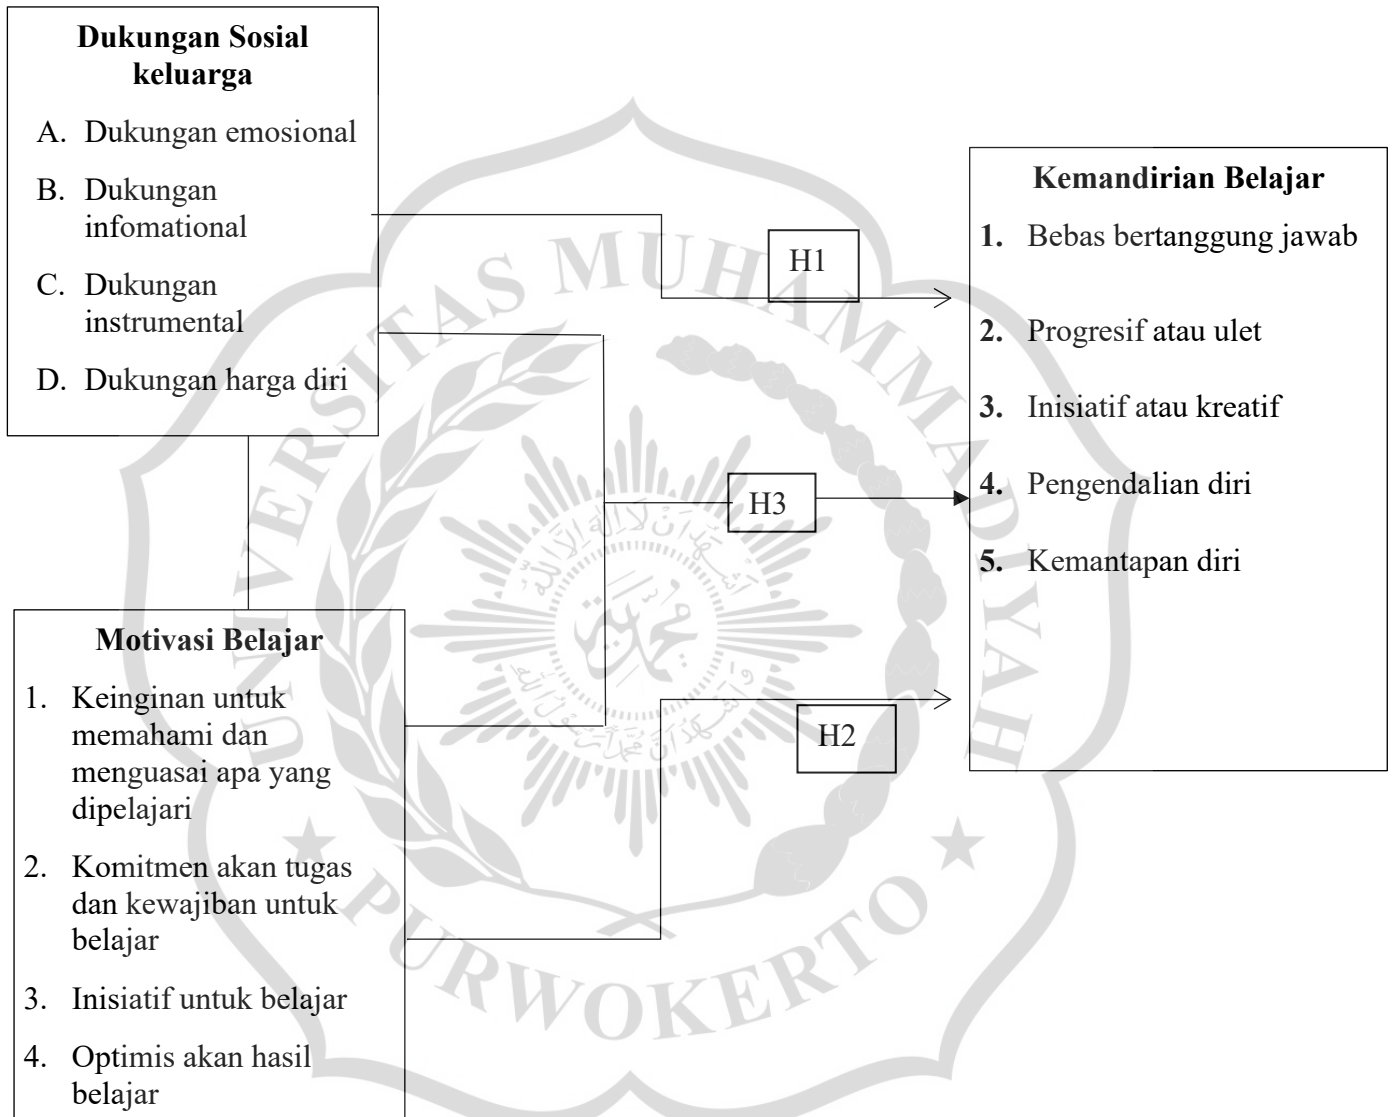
**Dukungan Sosial keluarga**

A. Dukungan emosional
B. Dukungan infomational
C. Dukungan instrumental
D. Dukungan harga diri

H1

H3

H2

**Kemandirian Belajar**

**1.** Bebas bertanggung jawab
**2.** Progresif atau ulet
**3.** Inisiatif atau kreatif
**4.** Pengendalian diri
**5.** Kemantapan diri

**Motivasi Belajar**

1. Keinginan untuk memahami dan menguasai apa yang dipelajari
2. Komitmen akan tugas dan kewajiban untuk belajar
3. Inisiatif untuk belajar
4. Optimis akan hasil belajar

UNIVERSITAS MUHAMMADIYAH PURWOKERTO